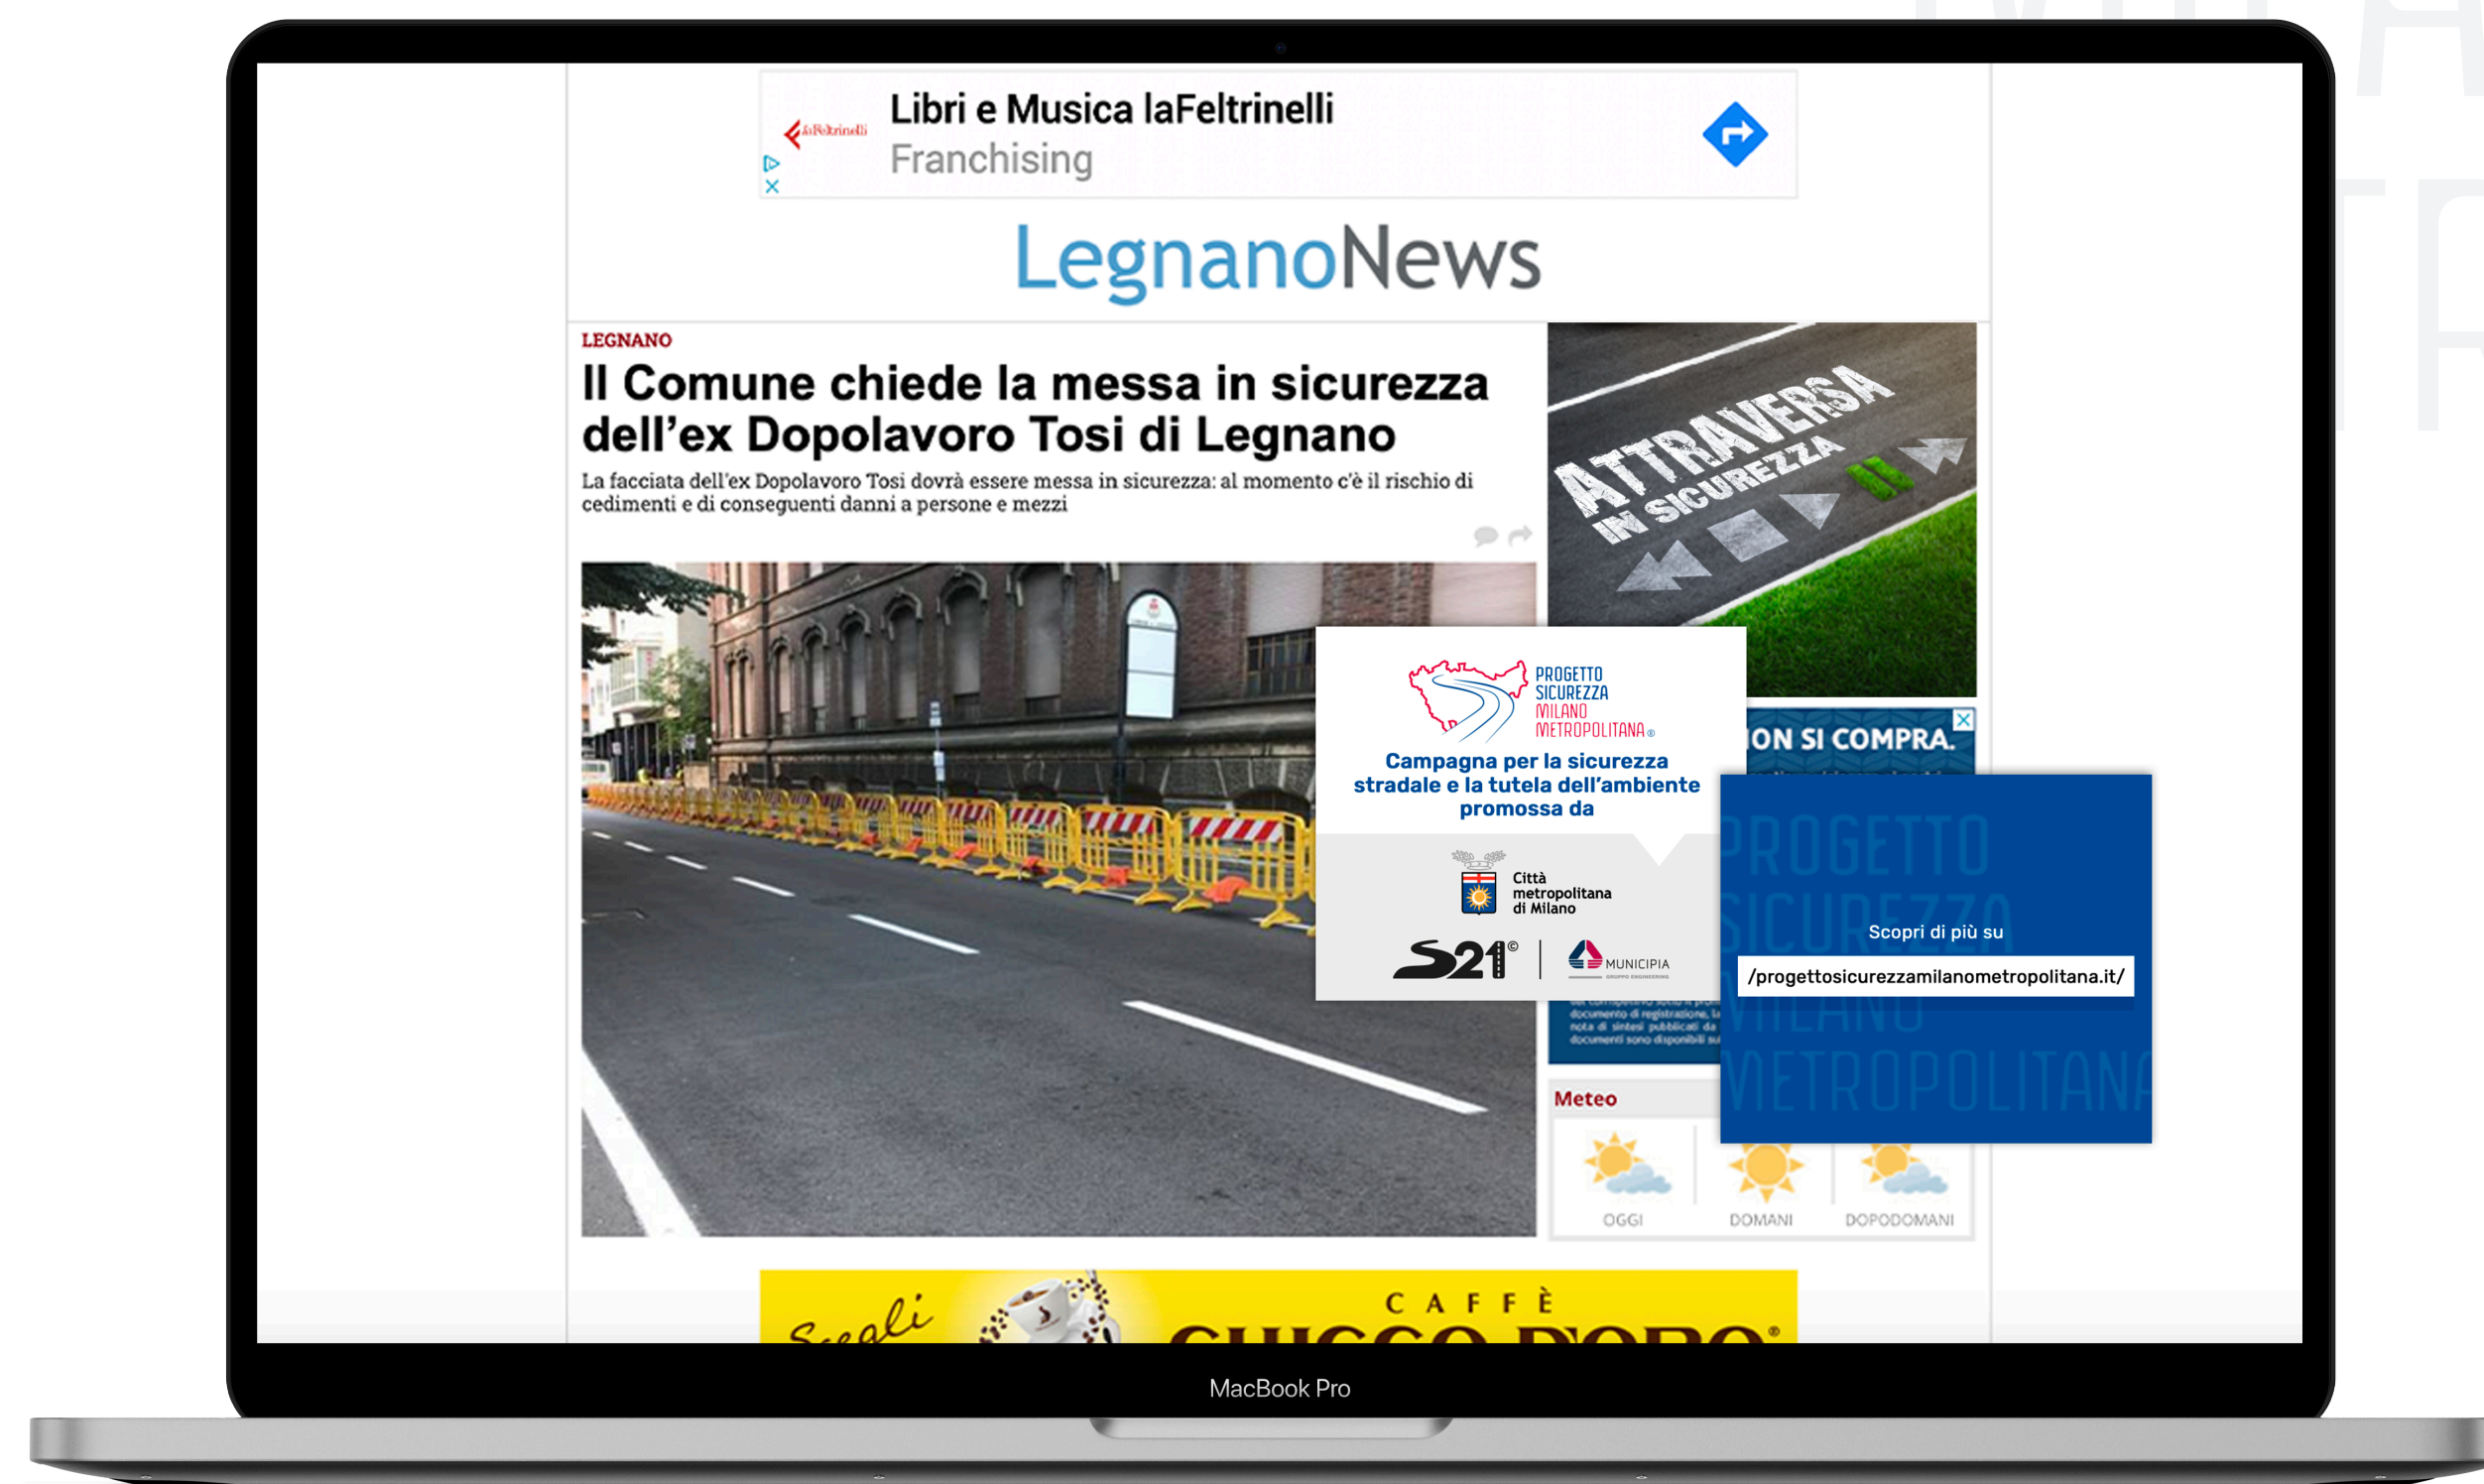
laFeltrinelli

Libri e Musica laFeltrinelli
Franchising

LegnanoNews

LEGNANO

Il Comune chiede la messa in sicurezza dell'ex Dopolavoro Tosi di Legnano

La facciata dell'ex Dopolavoro Tosi dovrà essere messa in sicurezza: al momento c'è il rischio di cedimenti e di conseguenti danni a persone e mezzi

ATTRAVERSA IN SICUREZZA

PROGETTO SICUREZZA MILANO METROPOLITANA®

Campagna per la sicurezza stradale e la tutela dell'ambiente promossa da

Città metropolitana di Milano

S21© | MUNICIPIA

ON SI COMPRA.

PROGETTO SICUREZZA MILANO METROPOLITANA

Scopri di più su

/progettosicurezzamilanometropolitana.it/

Meteo

OGGI DOMANI DOPODOMANI

Scegli CAFFÈ CHICCO D'ORO®

MacBook Pro